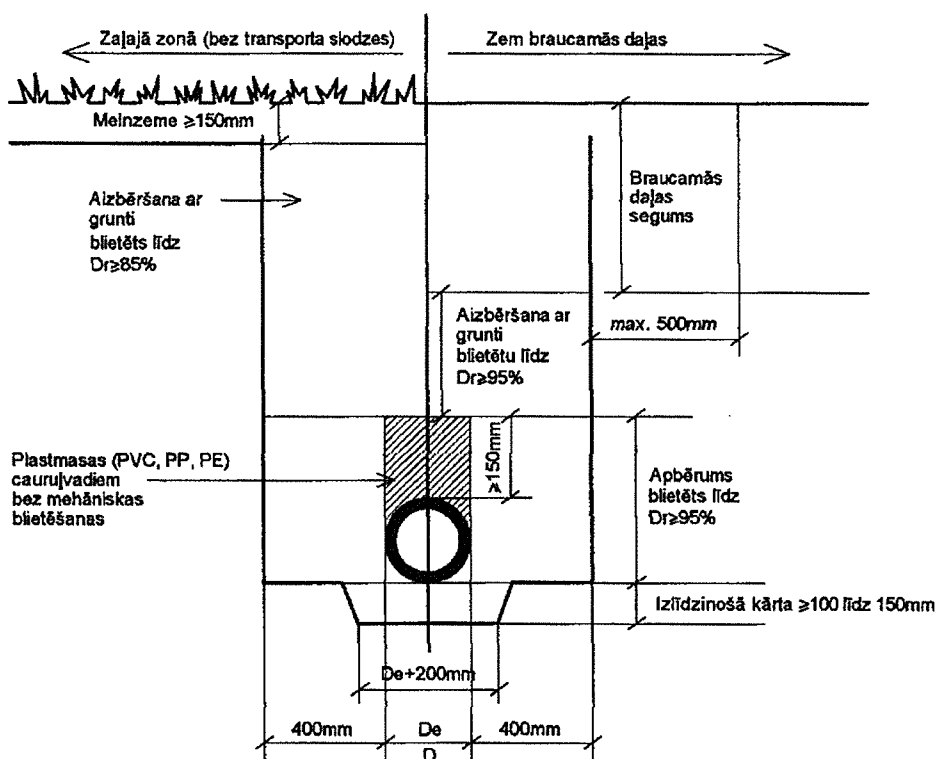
Zaļajā zonā (bez transporta slodzes)

Zem braucamās daļas

Melnzeme ≥150mm

Braucamās daļas segums

Aizbēršana ar grunti blietēts līdz Dr≥85%

Aizbēršana ar grunti blietētu līdz Dr≥95%

max. 500mm

Plastmasas (PVC, PP, PE) cauruļvadiem bez mehāniskas blietēšanas

≥150mm

Apbērums blietēts līdz Dr≥95%

Izlīdzinošā kārta ≥100 līdz 150mm

De+200mm

400mm

De

400mm

D